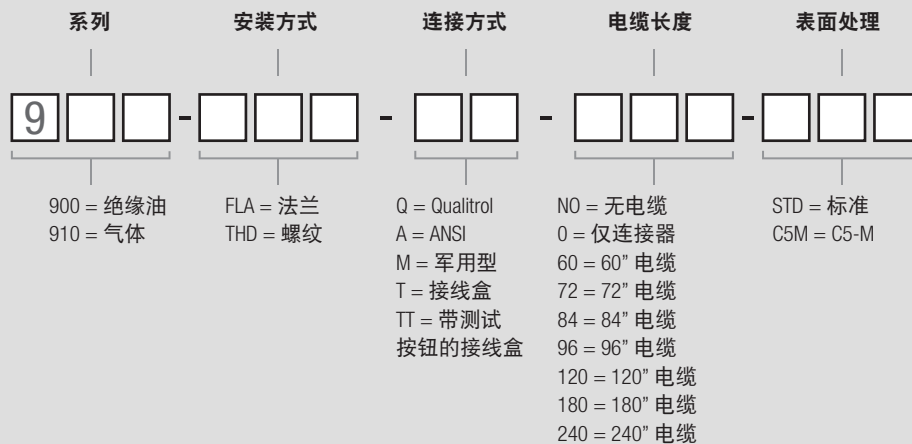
系列

安装方式

连接方式

电缆长度

表面处理

9□□-□□□-□□-□□□-□□□

900 = 绝缘油
910 = 气体

FLA = 法兰
THD = 螺纹

Q = Qualitrol
A = ANSI
M = 军用型
T = 接线盒
TT = 带测试按钮的接线盒

NO = 无电缆
0 = 仅连接器
60 = 60" 电缆
72 = 72" 电缆
84 = 84" 电缆
96 = 96" 电缆
120 = 120" 电缆
180 = 180" 电缆
240 = 240" 电缆

STD = 标准
C5M = C5-M